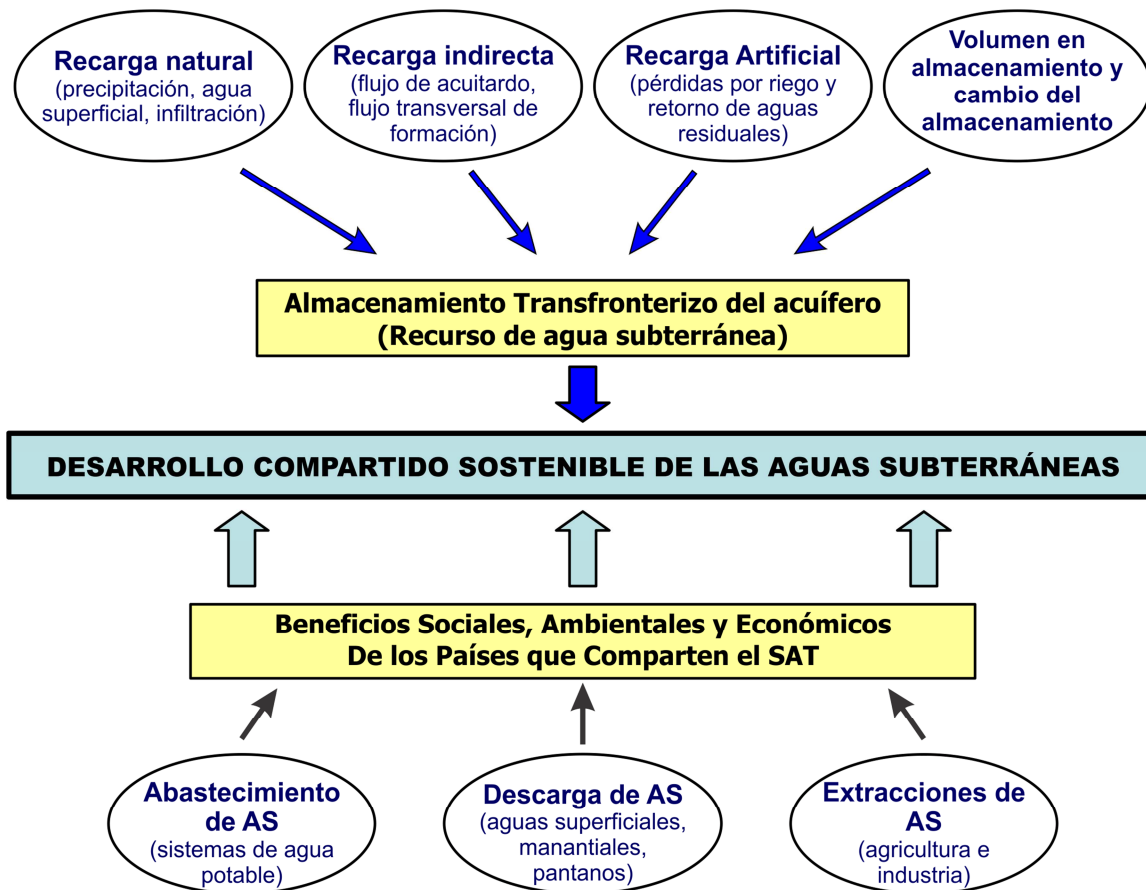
Recarga natural
(precipitación, agua superficial, infiltración)

Recarga indirecta
(flujo de acuitardo, flujo transversal de formación)

Recarga Artificial
(pérdidas por riego y retorno de aguas residuales)

Volumen en almacenamiento y cambio del almacenamiento

Almacenamiento Transfronterizo del acuífero
(Recurso de agua subterránea)

DESARROLLO COMPARTIDO SOSTENIBLE DE LAS AGUAS SUBTERRÁNEAS

Beneficios Sociales, Ambientales y Económicos
De los Países que Comparten el SAT

Abastecimiento de AS
(sistemas de agua potable)

Descarga de AS
(aguas superficiales, manantiales, pantanos)

Extracciones de AS
(agricultura e industria)